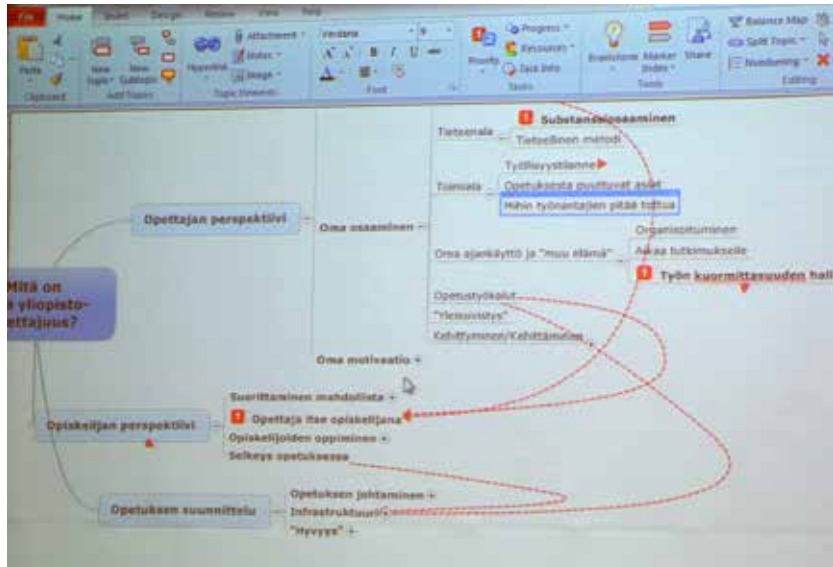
File Home Insert Design Review View Help

Paste Clipboard New Topic New Subtopic Add Topics Hyperlink Attachment Notes Image Topic Elements Verdana 9 Font Priority Progress Resources Task Info Tasks Brainstorm Marker Styles Share Tools Balance Map Split Topic Numbering Editing

Mitä on yliopisto-opettajuus?

Opettajan perspektiivi

Oma osaaminen

Tieteenala

Substanssiosaaminen

Tieteellinen metodi

Toimiala

Työllisyystilanne

Opetuksesta puuttuvat asiat

Mihin työnantajien pitää tottua

Oma ajankäyttö ja "muu elämä"

Organisoituminen

Aikaa tutkimukselle

Työn kuormittavuuden hallinta

Opetustyökalut

"Yleissivistys"

Kehittyminen/Kehittäminen

Oma motivaatio

Opiskelijan perspektiivi

Suorittaminen mahdollista

Opettaja itse opiskelijana

Opiskelijoiden oppiminen

Selkeys opetuksessa

Opetuksen suunnittelu

Opetuksen johtaminen

Infrastruktuuri

"Hyvyys"